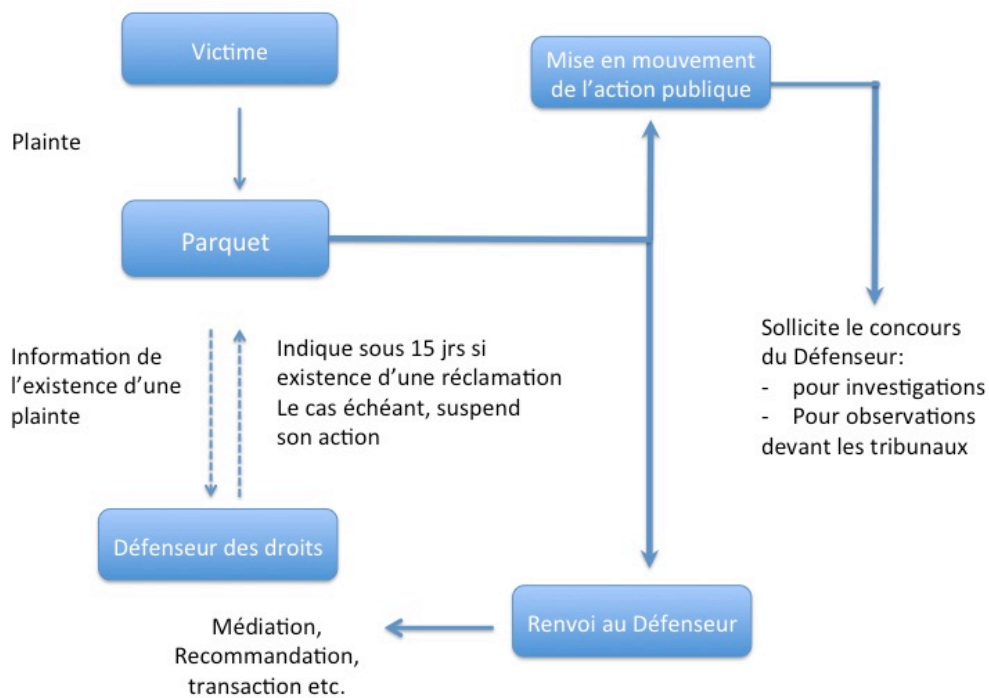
Victime

Mise en mouvement de l'action publique

Plainte

Parquet

Sollicite le concours du Défenseur:
- pour investigations
- Pour observations devant les tribunaux

Information de l'existence d'une plainte

Indique sous 15 jrs si existence d'une réclamation
Le cas échéant, suspend son action

Défenseur des droits

Médiation, Recommandation, transaction etc.

Renvoi au Défenseur